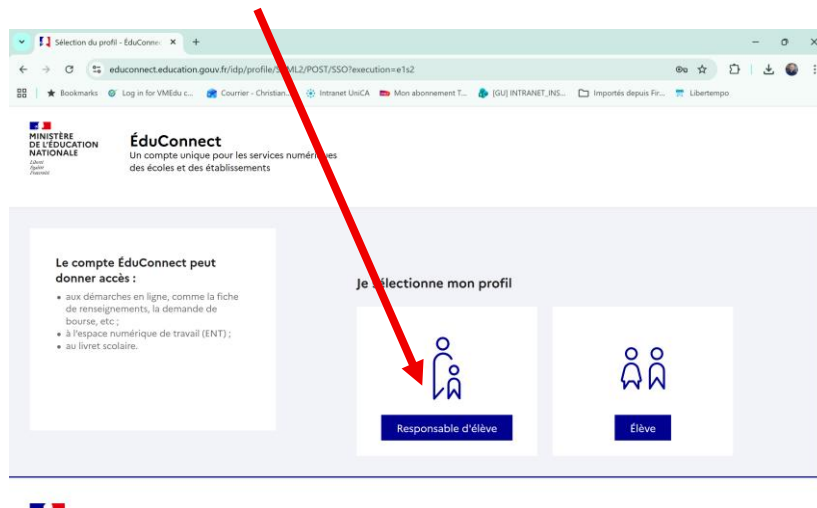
Sélection du profil - ÉduConne ×

educonnect.education.gouv.fr/idp/profile/S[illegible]ML2/POST/SSO?execution=e1s2

Bookmarks Log in for VMEdu c... Courrier - Christian... Intranet UniCA Mon abonnement T... [GU] INTRANET_INS... Importés depuis Fir... Libertempo

MINISTÈRE DE L'ÉDUCATION NATIONALE
Liberté Égalité Fraternité

ÉduConnect
Un compte unique pour les services numéri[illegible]es des écoles et des établissements

Le compte ÉduConnect peut donner accès :
• aux démarches en ligne, comme la fiche de renseignements, la demande de bourse, etc ;
• à l'espace numérique de travail (ENT) ;
• au livret scolaire.

Je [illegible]électionne mon profil

Responsable d'élève

Élève